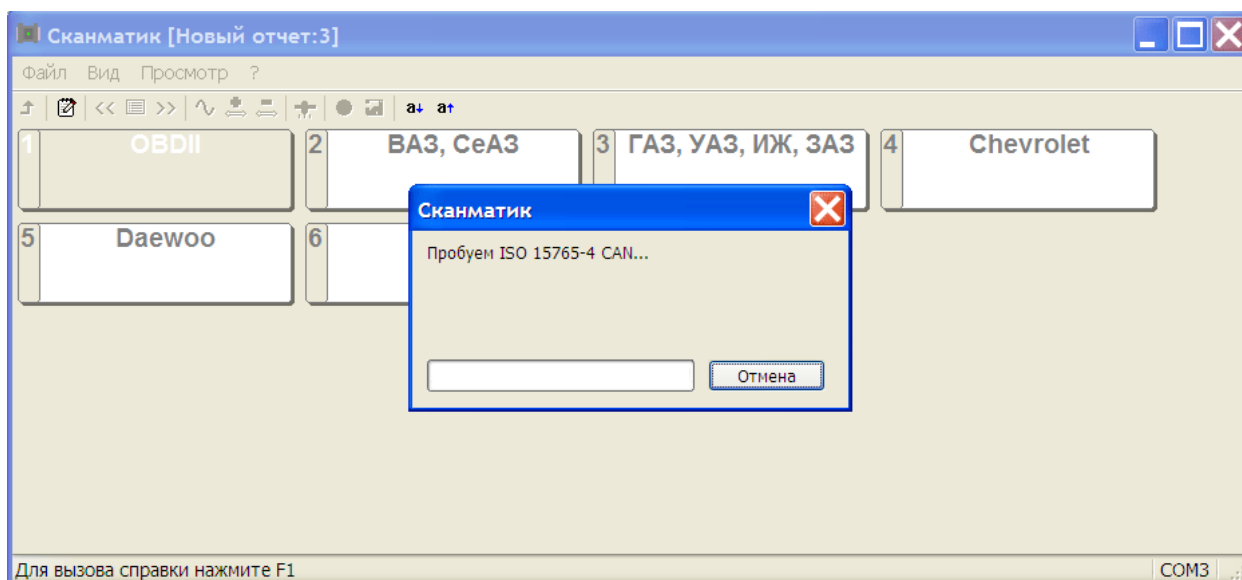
Сканматик [Новый отчет:3]

Файл Вид Просмотр ?

<< >> a↓ a↑

1 OBDII

2 ВАЗ, СеАЗ

3 ГАЗ, УАЗ, ИЖ, ЗАЗ

4 Chevrolet

5 Daewoo

6

Сканматик

Пробуем ISO 15765-4 CAN...

Отмена

Для вызова справки нажмите F1

COM3